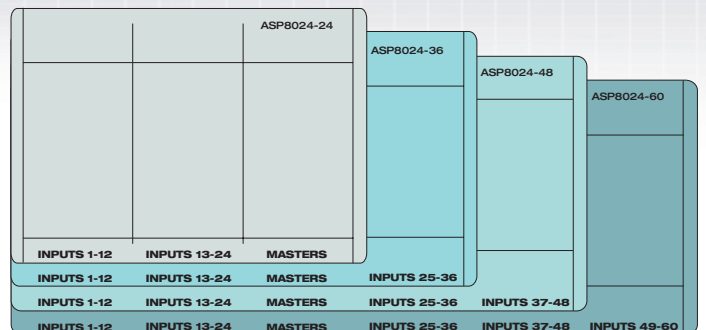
ASP8024-24

ASP8024-36

ASP8024-48

ASP8024-60

| INPUTS 1-12 | INPUTS 13-24 | MASTERS | | | |
|---|---|---|---|---|---|
| INPUTS 1-12 | INPUTS 13-24 | MASTERS | INPUTS 25-36 | | |
| INPUTS 1-12 | INPUTS 13-24 | MASTERS | INPUTS 25-36 | INPUTS 37-48 | |
| INPUTS 1-12 | INPUTS 13-24 | MASTERS | INPUTS 25-36 | INPUTS 37-48 | INPUTS 49-60 |